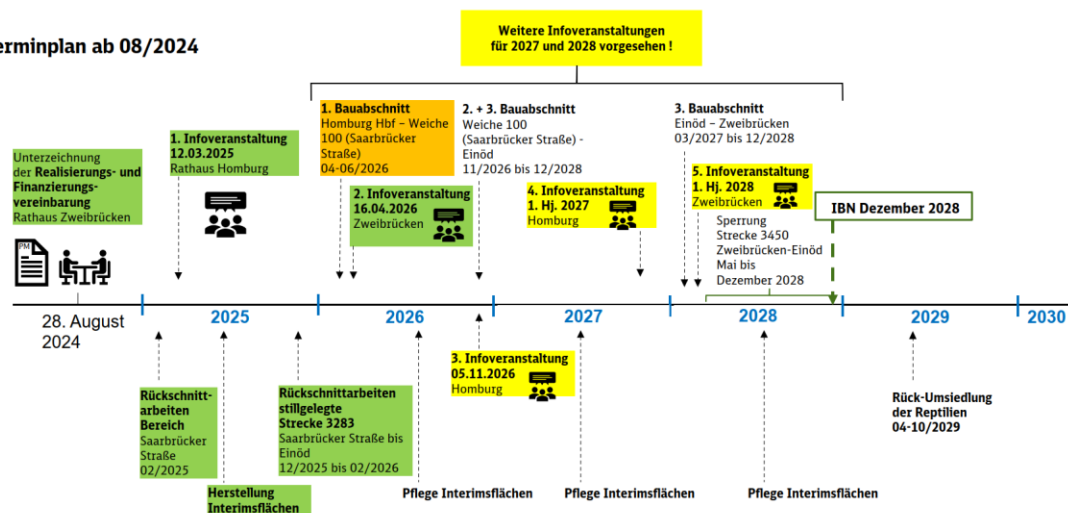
erminplan ab 08/2024

Weitere Infoveranstaltungen für 2027 und 2028 vorgesehen !

Unterzeichnung der Realisierungs- und Finanzierungsvereinbarung Rathaus Zweibrücken

1. Infoveranstaltung 12.03.2025 Rathaus Homburg

1. Bauabschnitt Homburg Hbf – Weiche 100 (Saarbrücker Straße) 04-06/2026

2. Infoveranstaltung 16.04.2026 Zweibrücken

2. + 3. Bauabschnitt Weiche 100 (Saarbrücker Straße) - Einöd 11/2026 bis 12/2028

4. Infoveranstaltung 1. Hj. 2027 Homburg

3. Bauabschnitt Einöd – Zweibrücken 03/2027 bis 12/2028

5. Infoveranstaltung 1. Hj. 2028 Zweibrücken

Sperrung Strecke 3450 Zweibrücken-Einöd Mai bis Dezember 2028

IBN Dezember 2028

28. August 2024

2025

2026

2027

2028

2029

2030

Rückschnittarbeiten Bereich Saarbrücker Straße 02/2025

Herstellung Interimsflächen

Rückschnittarbeiten stillgelegte Strecke 3283 Saarbrücker Straße bis Einöd 12/2025 bis 02/2026

Pflege Interimsflächen

3. Infoveranstaltung 05.11.2026 Homburg

Pflege Interimsflächen

Pflege Interimsflächen

Rück-Umsiedlung der Reptilien 04-10/2029